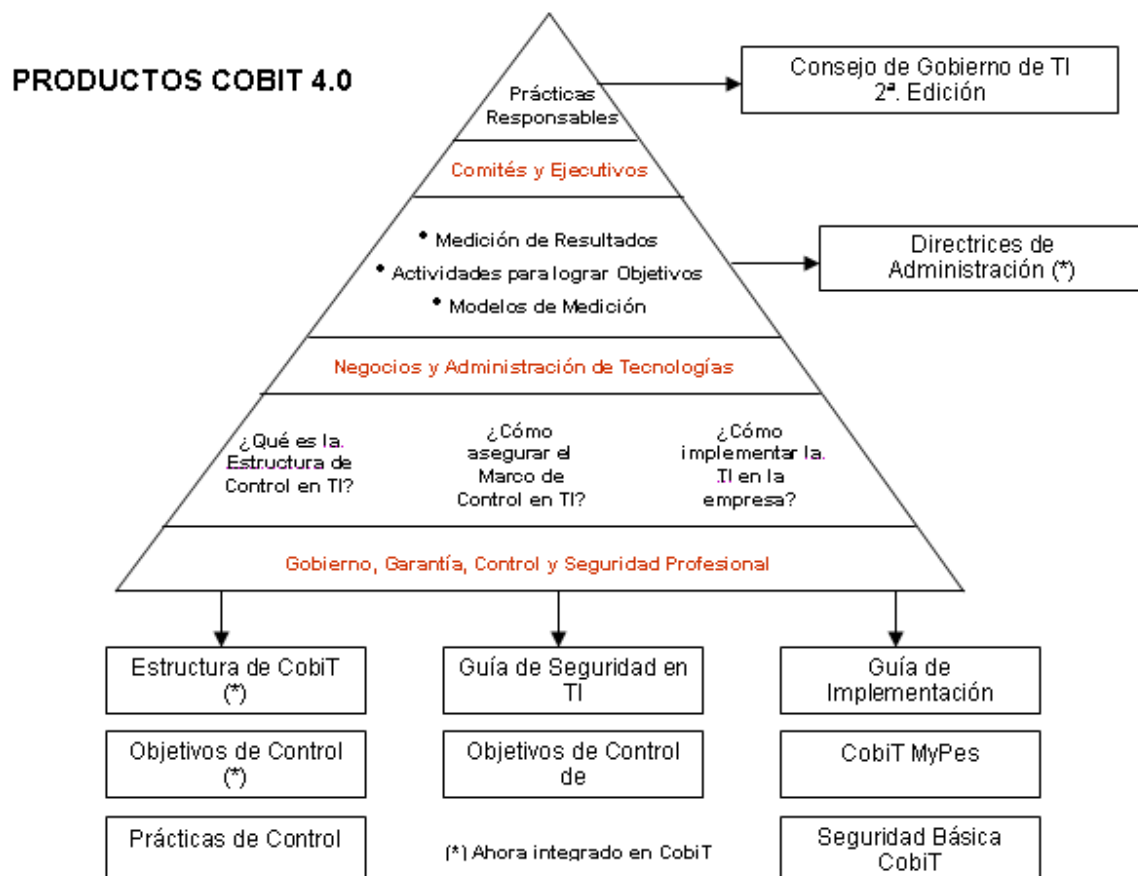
PRODUCTOS COBIT 4.0

Prácticas Responsables

Consejo de Gobierno de TI 2ª. Edición

Comités y Ejecutivos

• Medición de Resultados
• Actividades para lograr Objetivos
• Modelos de Medición

Directrices de Administración (*)

Negocios y Administración de Tecnologías

¿Qué es la Estructura de Control en TI?

¿Cómo asegurar el Marco de Control en TI?

¿Cómo implementar la TI en la empresa?

Gobierno, Garantía, Control y Seguridad Profesional

Estructura de CobiT (*)

Guía de Seguridad en TI

Guía de Implementación

Objetivos de Control (*)

Objetivos de Control de

CobiT MyPes

Prácticas de Control

(*) Ahora integrado en CobiT

Seguridad Básica CobiT